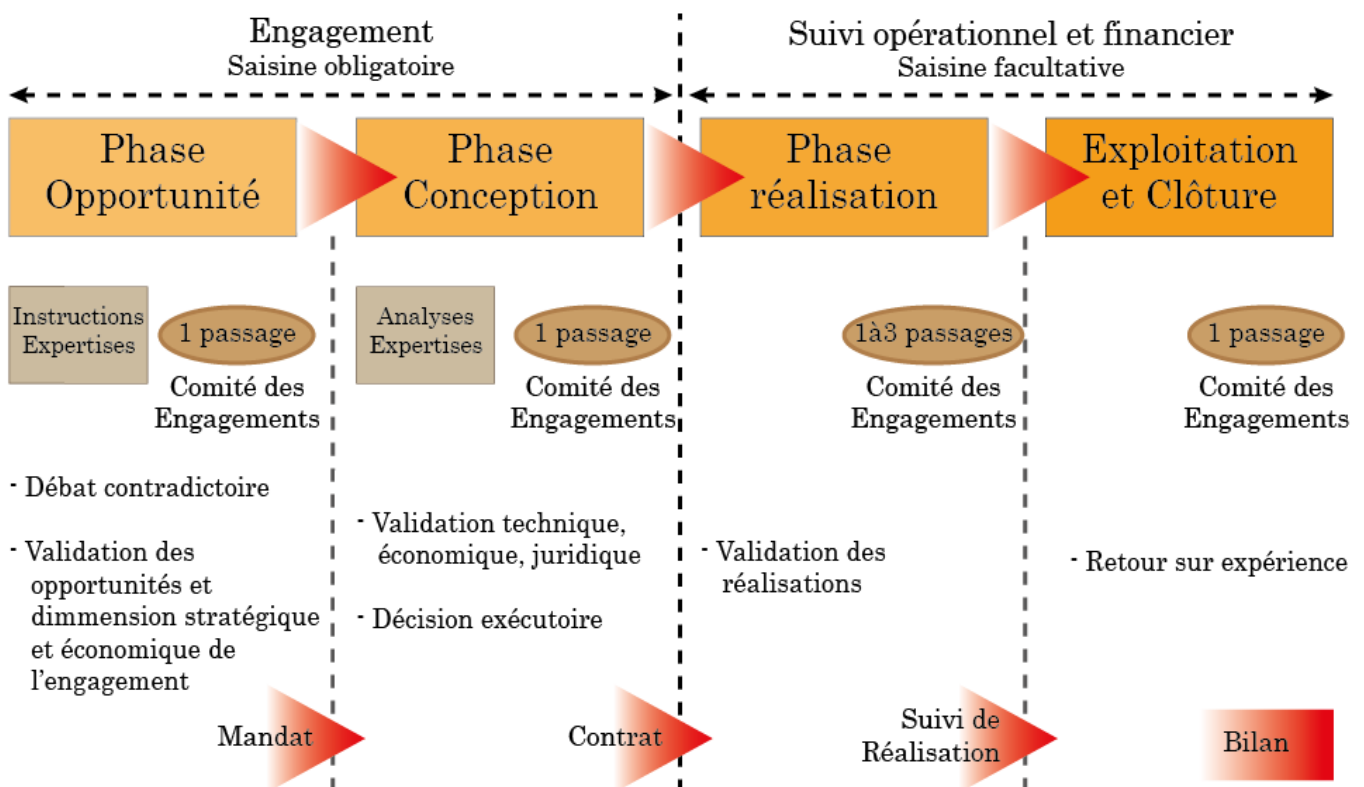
Engagement
Saisine obligatoire

Suivi opérationnel et financier
Saisine facultative

Phase Opportunité

Phase Conception

Phase réalisation

Exploitation et Clôture

Instructions Expertises

1 passage

Comité des Engagements

Analyses Expertises

1 passage

Comité des Engagements

1à3 passages

Comité des Engagements

1 passage

Comité des Engagements

- Débat contradictoire

- Validation des opportunités et dimmension stratégique et économique de l'engagement

- Validation technique, économique, juridique

- Décision exécutoire

- Validation des réalisations

- Retour sur expérience

Mandat

Contrat

Suivi de Réalisation

Bilan